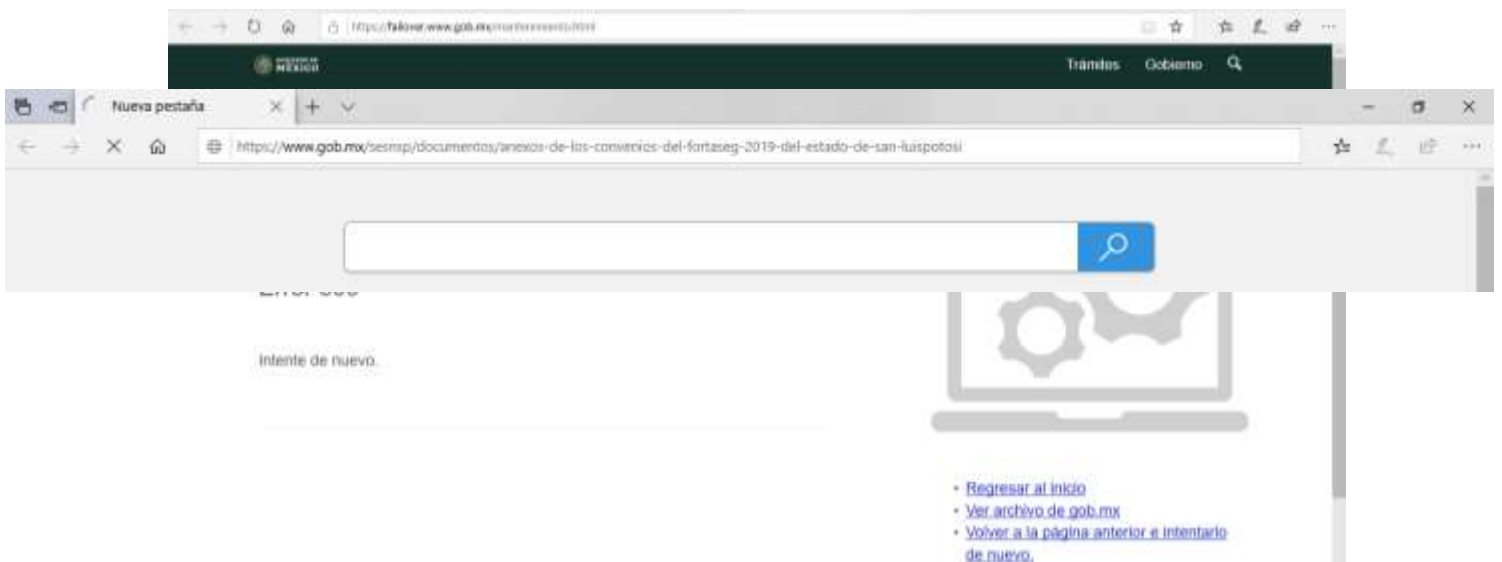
https://failover.www.gob.mx/mantenimiento.html

MÉXICO

Trámites Gobierno

Nueva pestaña

https://www.gob.mx/sesnsp/documentos/anexos-de-los-convenios-del-fortaseg-2019-del-estado-de-san-luispotosi

Error 503

Intente de nuevo.

- Regresar al inicio
- Ver archivo de gob.mx
- Volver a la página anterior e intentarlo de nuevo.